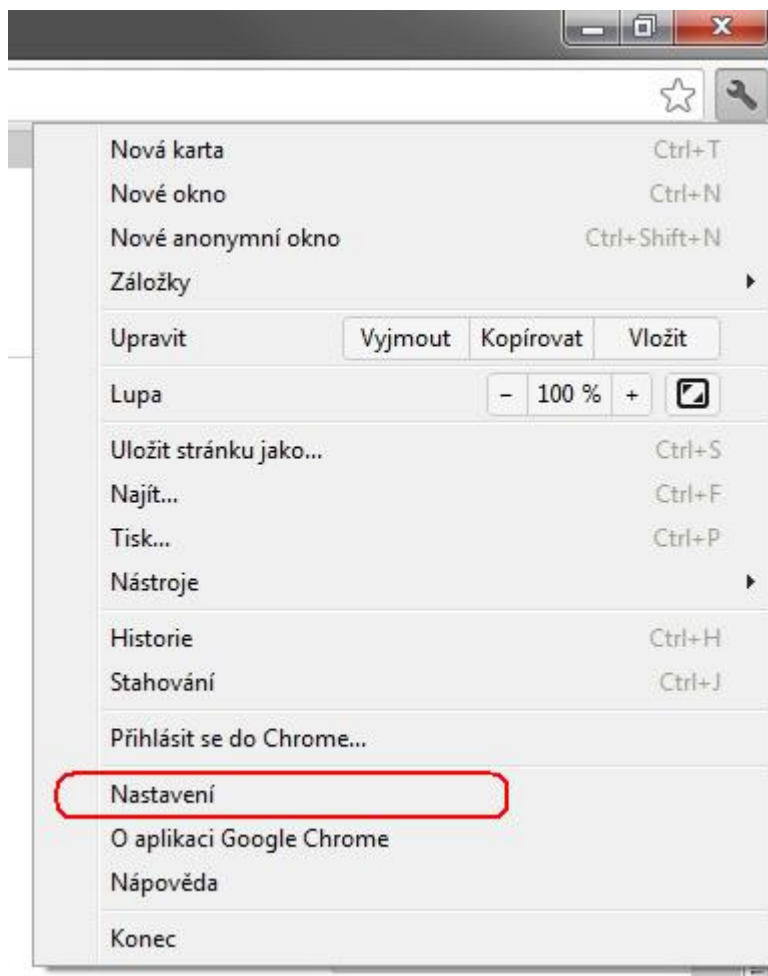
Nová karta Ctrl+T
Nové okno Ctrl+N
Nové anonymní okno Ctrl+Shift+N
Záložky

Upravit Vyjmout Kopírovat Vložit

Lupa – 100 % +

Uložit stránku jako... Ctrl+S
Najít... Ctrl+F
Tisk... Ctrl+P
Nástroje

Historie Ctrl+H
Stahování Ctrl+J

Přihlásit se do Chrome...

Nastavení
O aplikaci Google Chrome
Nápověda

Konec